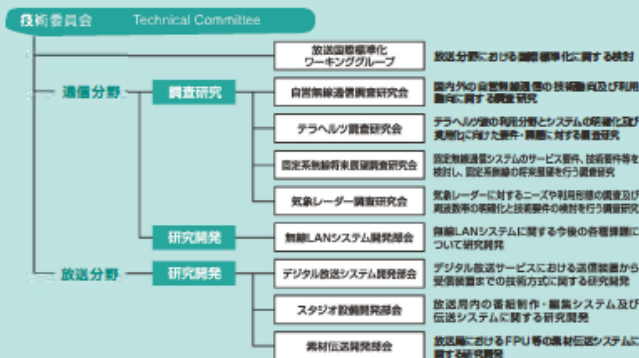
技術委員会　Technical Committee

放送国際標準化ワーキンググループ
放送分野における国際標準化に関する検討

通信分野
調査研究
自営無線通信調査研究会
国内外の自営無線通信の技術動向及び利用動向に関する調査研究

テラヘルツ調査研究会
テラヘルツ波の利用分野とシステムの明確化及び実用化に向けた要件・課題に対する調査研究

固定系無線将来展望調査研究会
固定無線通信システムのサービス要件、技術要件等を検討し、固定系無線の将来展望を行う調査研究

気象レーダー調査研究会
気象レーダーに対するニーズや利用形態の調査及び周波数帯の有効利用と技術要件の検討を行う調査研究

研究開発
無線LANシステム開発部会
無線LANシステムに関する今後の各種課題について研究開発

放送分野
研究開発
デジタル放送システム開発部会
デジタル放送サービスにおける送信装置から受信装置までの技術方式に関する研究開発

スタジオ設備開発部会
放送局内の番組制作・編集システム及び伝送システムに関する研究開発

素材伝送開発部会
放送局におけるFPU等の素材伝送システムに関する研究開発